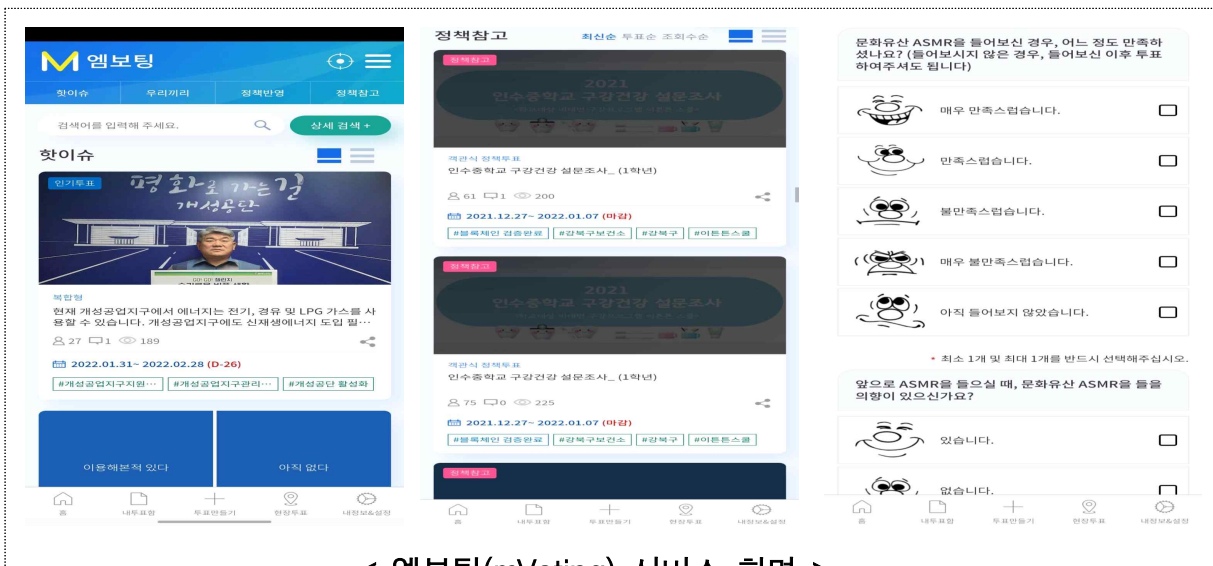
M 엠보팅

핫이슈 | 우리끼리 | 정책반영 | 정책참고

검색어를 입력해 주세요.

상세 검색 +

핫이슈

인기투표

평화로 가는 길 개성공단

복합형

현재 개성공업지구에서 에너지는 전기, 경유 및 LPG 가스를 사용할 수 있습니다. 개성공업지구에도 신재생에너지 도입 필…

27 1 189

2022.01.31~ 2022.02.28 (D-26)

#개성공업지구지원··· #개성공업지구관리··· #개성공단 활성화

이용해본적 있다

아직 없다

홈 내투표함 투표만들기 현장투표 내정보&설정

정책참고

최신순 투표순 조회수순

정책참고

2021 인수중학교 구강건강 설문조사

객관식 정책투표

인수중학교 구강건강 설문조사_(1학년)

61 1 200

2021.12.27~ 2022.01.07 (마감)

#블록체인 검증완료 #강북구보건소 #강북구 #이튼튼스쿨

정책참고

2021 인수중학교 구강건강 설문조사

객관식 정책투표

인수중학교 구강건강 설문조사_(1학년)

75 0 225

2021.12.27~ 2022.01.07 (마감)

#블록체인 검증완료 #강북구보건소 #강북구 #이튼튼스쿨

정책참고

홈 내투표함 투표만들기 현장투표 내정보&설정

문화유산 ASMR을 들어보신 경우, 어느 정도 만족하셨나요? (들어보시지 않은 경우, 들어보신 이후 투표하여주셔도 됩니다)

매우 만족스럽습니다.

만족스럽습니다.

불만족스럽습니다.

매우 불만족스럽습니다.

아직 들어보지 않았습니다.

* 최소 1개 및 최대 1개를 반드시 선택해주십시오.

앞으로 ASMR을 들으실 때, 문화유산 ASMR을 들을 의향이 있으신가요?

있습니다.

없습니다.

홈 내투표함 투표만들기 현장투표 내정보&설정

< 엠보팅(mVoting) 서비스 화면 >